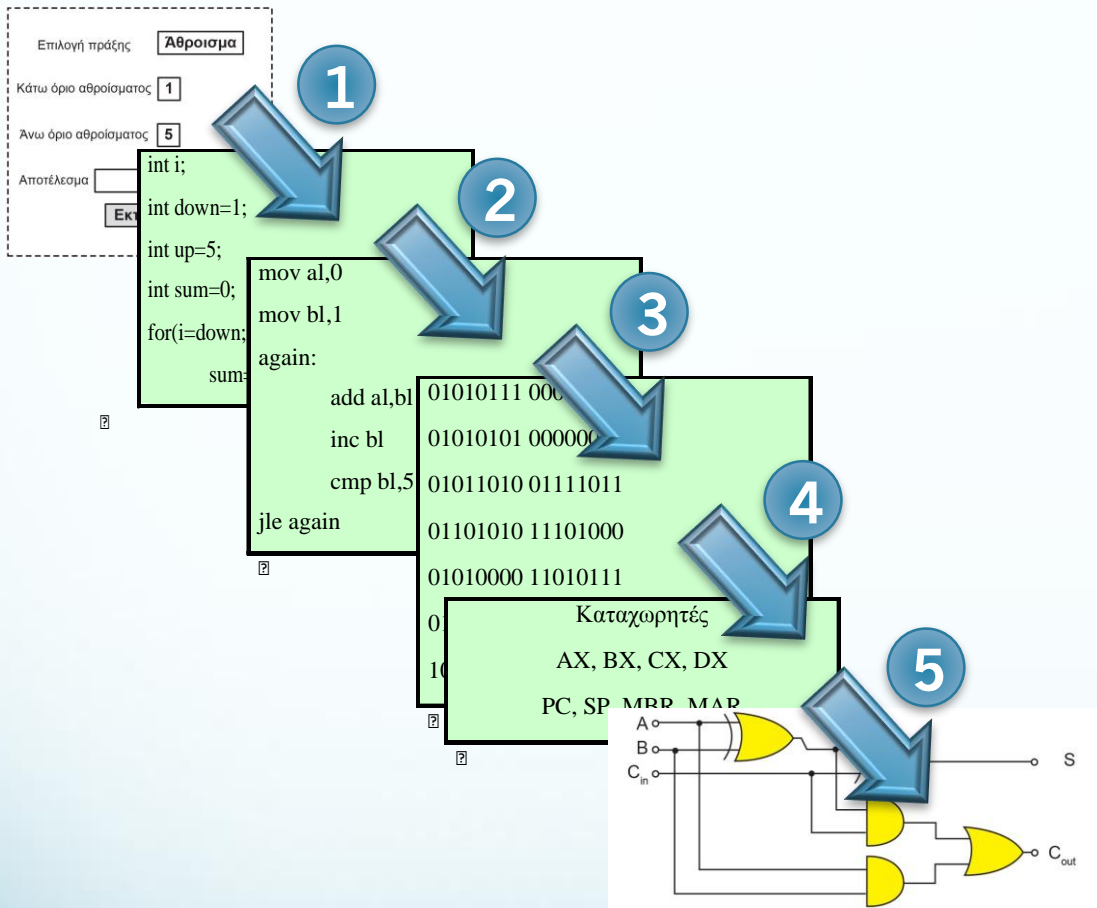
Επιλογή πράξης Άθροισμα

Κάτω όριο αθροίσματος 1

Άνω όριο αθροίσματος 5

Αποτέλεσμα

Εκ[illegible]

1

int i;

int down=1;

int up=5;

int sum=0;

for(i=down;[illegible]

sum=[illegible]

2

mov al,0

mov bl,1

again:

add al,bl

inc bl

cmp bl,5

jle again

3

01010111 000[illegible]

01010101 000000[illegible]

01011010 01111011

01101010 11101000

01010000 11010111

01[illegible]

10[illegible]

4

Καταχωρητές

AX, BX, CX, DX

PC, SP, MBR, MAR

5

A

B

$C_{in}$

S

$C_{out}$